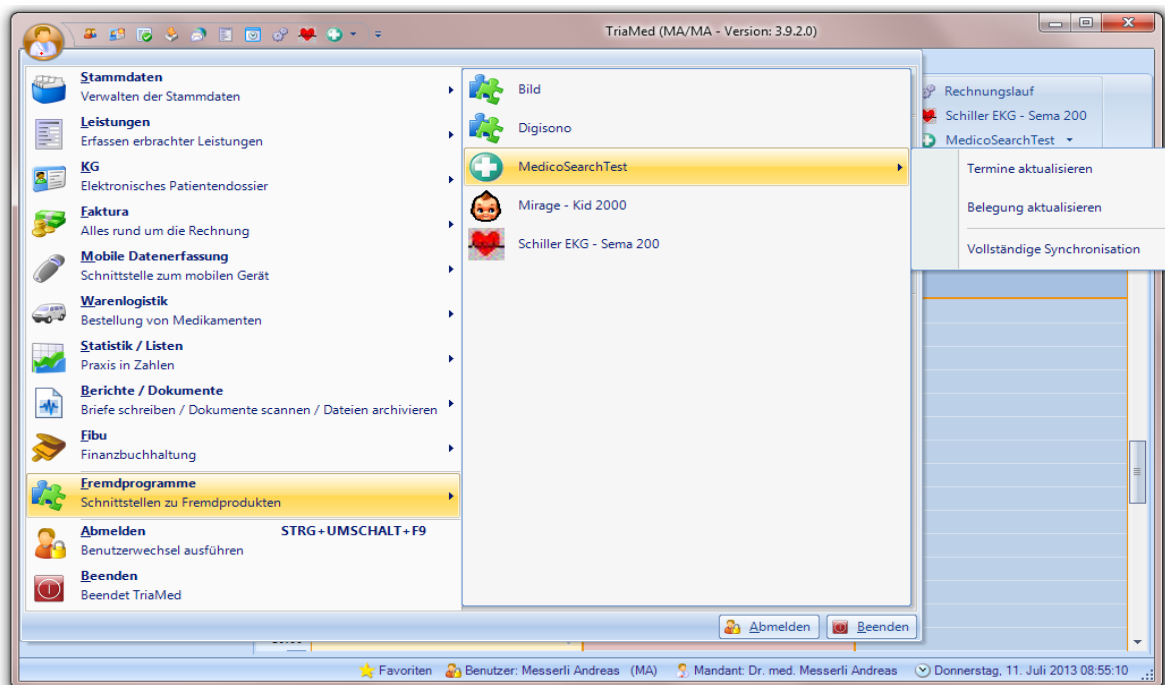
TriaMed (MA/MA - Version: 3.9.2.0)

Stammdaten
Verwalten der Stammdaten

Leistungen
Erfassen erbrachter Leistungen

KG
Elektronisches Patientendossier

Faktura
Alles rund um die Rechnung

Mobile Datenerfassung
Schnittstelle zum mobilen Gerät

Warenlogistik
Bestellung von Medikamenten

Statistik / Listen
Praxis in Zahlen

Berichte / Dokumente
Briefe schreiben / Dokumente scannen / Dateien archivieren

Fibu
Finanzbuchhaltung

Fremdprogramme
Schnittstellen zu Fremdprodukten

Abmelden
Benutzerwechsel ausführen
STRG+UMSCHALT+F9

Beenden
Beendet TriaMed

Bild
Digisono
MedicoSearchTest
Mirage - Kid 2000
Schiller EKG - Sema 200

Rechnungslauf
Schiller EKG - Sema 200
MedicoSearchTest

Termine aktualisieren
Belegung aktualisieren
Vollständige Synchronisation

Abmelden
Beenden

Favoriten
Benutzer: Messerli Andreas (MA)
Mandant: Dr. med. Messerli Andreas
Donnerstag, 11. Juli 2013 08:55:10